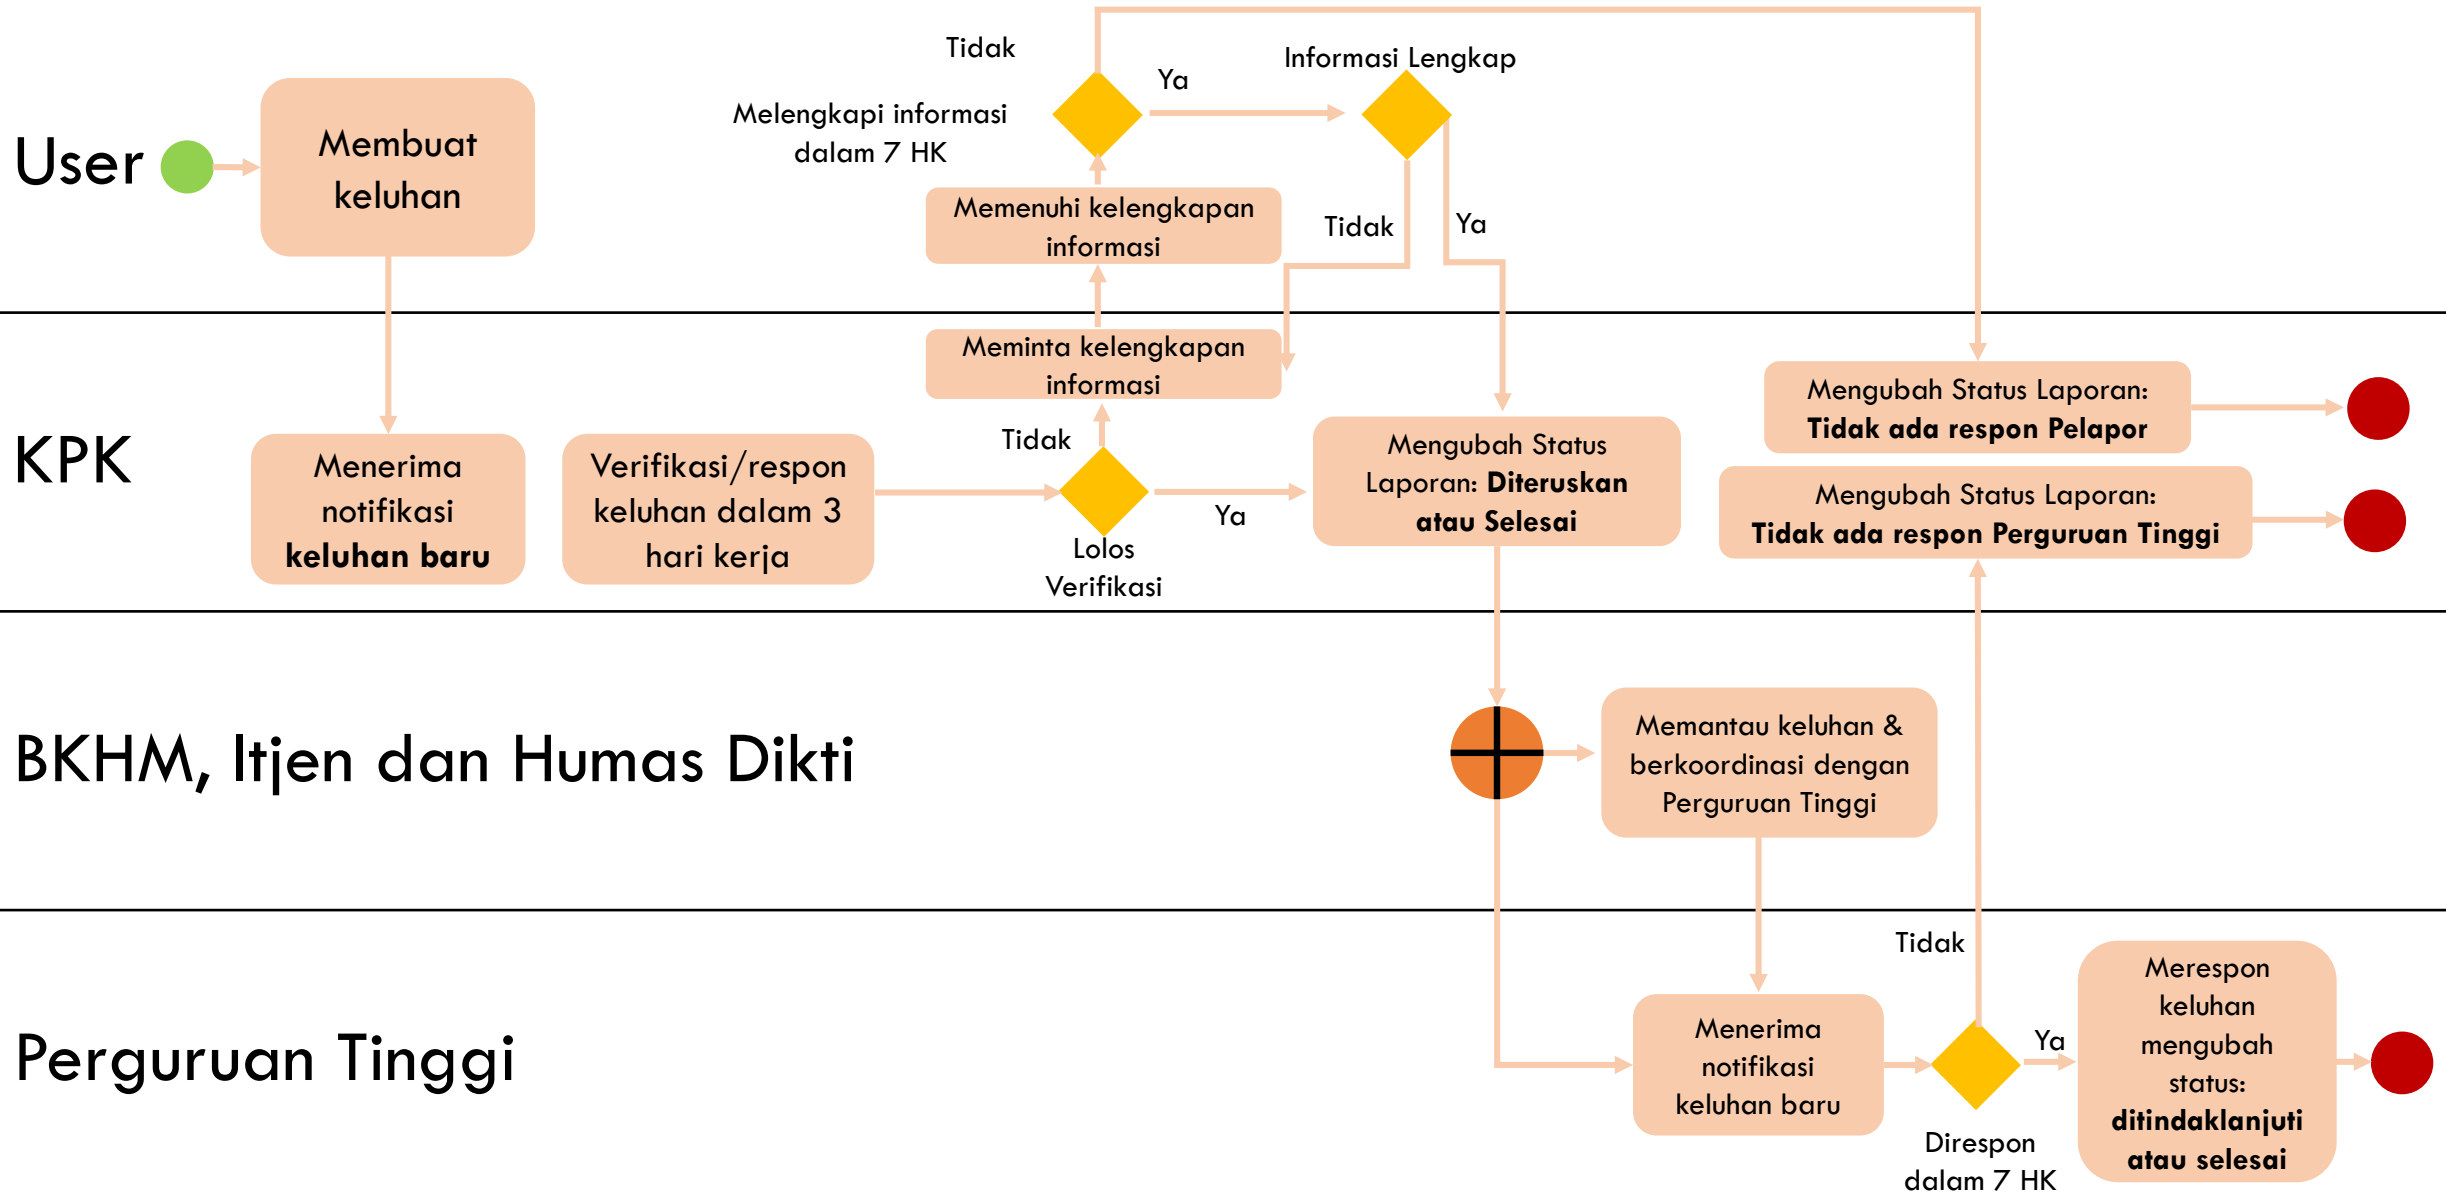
User

Membuat keluhan

Tidak

Melengkapi informasi dalam 7 HK

Ya

Informasi Lengkap

Memenuhi kelengkapan informasi

Tidak

Ya

KPK

Meminta kelengkapan informasi

Menerima notifikasi **keluhan baru**

Verifikasi/respon keluhan dalam 3 hari kerja

Tidak

Ya

Lolos Verifikasi

Mengubah Status Laporan: **Diteruskan atau Selesai**

Mengubah Status Laporan: **Tidak ada respon Pelapor**

Mengubah Status Laporan: **Tidak ada respon Perguruan Tinggi**

BKHM, Itjen dan Humas Dikti

Memantau keluhan & berkoordinasi dengan Perguruan Tinggi

Perguruan Tinggi

Tidak

Menerima notifikasi keluhan baru

Ya

Direspon dalam 7 HK

Merespon keluhan mengubah status: **ditindaklanjuti atau selesai**